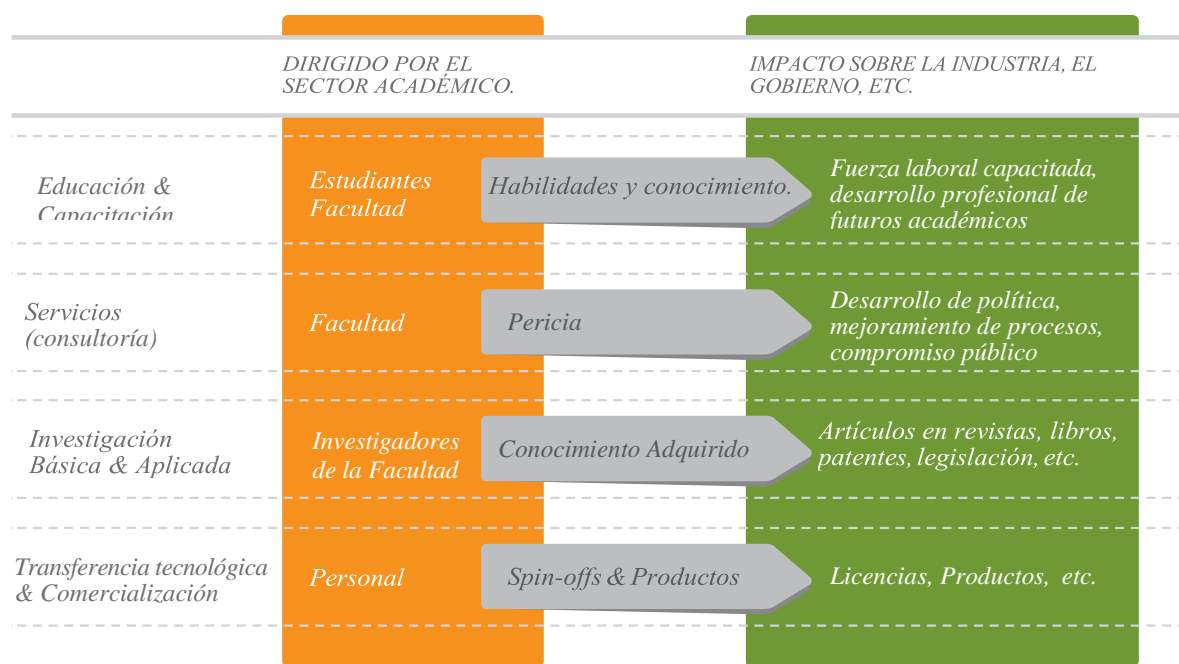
DIRIGIDO POR EL SECTOR ACADÉMICO.

IMPACTO SOBRE LA INDUSTRIA, EL GOBIERNO, ETC.

| | | | |
|---|---|---|---|
| Educación & Capacitación | Estudiantes Facultad | Habilidades y conocimiento. | Fuerza laboral capacitada, desarrollo profesional de futuros académicos |
| Servicios (consultoría) | Facultad | Pericia | Desarrollo de política, mejoramiento de procesos, compromiso público |
| Investigación Básica & Aplicada | Investigadores de la Facultad | Conocimiento Adquirido | Artículos en revistas, libros, patentes, legislación, etc. |
| Transferencia tecnológica & Comercialización | Personal | Spin-offs & Productos | Licencias, Productos, etc. |